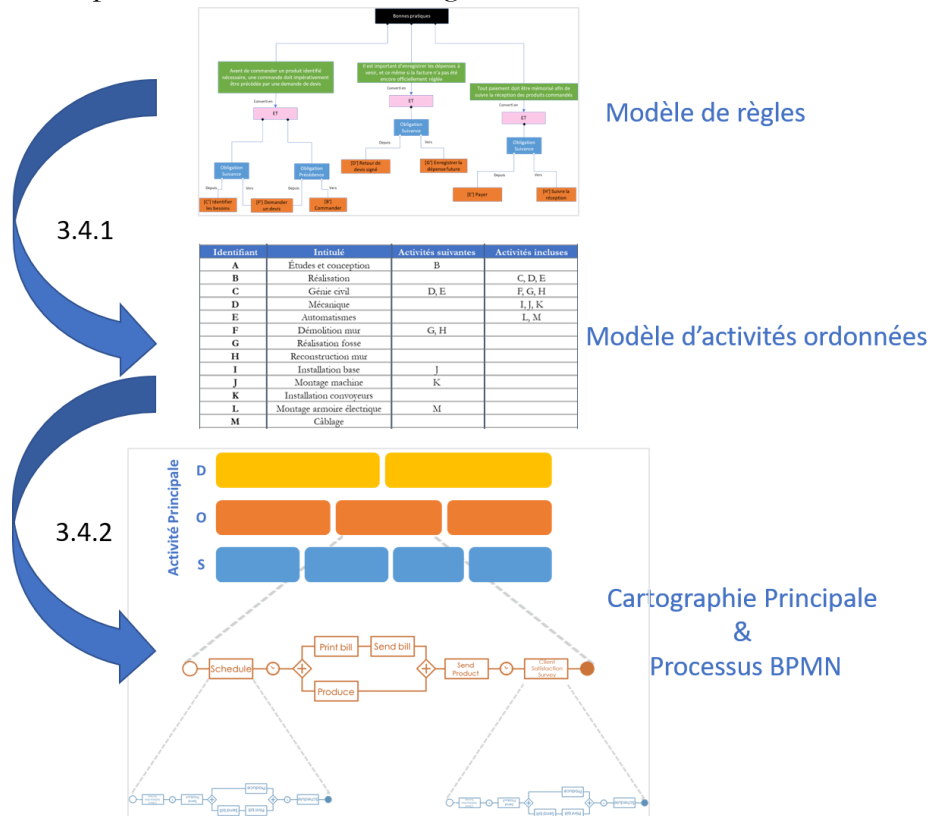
Bonnes pratiques

Avant de commander un produit identifié nécessaire, une commande doit impérativement être précédée par une demande de devis

Il est important d'enregistrer les dépenses à venir, et ce même si la facture n'a pas été encore officiellement réglée

Tout paiement doit être mémorisé afin de suivre la réception des produits commandés

Convention
ET
Obligation Suivante
Obligation Précédence
Depuis
Vers
[C'] Identifier les besoins
[F'] Demander un devis
[B'] Commander
[D'] Retour de devis signé
[A'] Enregistrer la dépense future
[E'] Payer
[H'] Suivre la réception

Modèle de règles

3.4.1

| Identifiant | Intitulé | Activités suivantes | Activités incluses |
|---|---|---|---|
| A | Études et conception | B | |
| B | Réalisation | | C, D, E |
| C | Génie civil | D, E | F, G, H |
| D | Mécanique | | I, J, K |
| E | Automatismes | | L, M |
| F | Démolition mur | G, H | |
| G | Réalisation fosse | | |
| H | Reconstruction mur | | |
| I | Installation base | J | |
| J | Montage machine | K | |
| K | Installation convoyeurs | | |
| L | Montage armoire électrique | M | |
| M | Câblage | | |

Modèle d'activités ordonnées

3.4.2

Activité Principale
D
O
S

Schedule
Print bill
Send bill
Produce
Send Product
Client Satisfaction Survey

Cartographie Principale
&
Processus BPMN